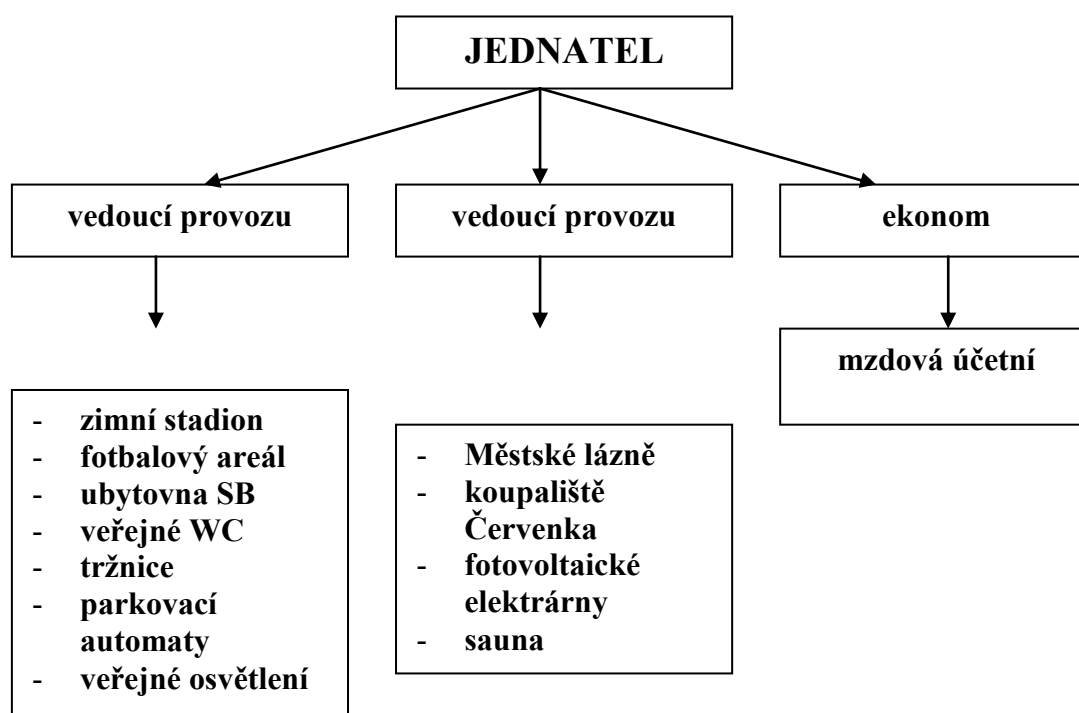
JEDNATEL

vedoucí provozu

- zimní stadion
- fotbalový areál
- ubytovna SB
- veřejné WC
- tržnice
- parkovací automaty
- veřejné osvětlení

vedoucí provozu

- Městské lázně
- koupaliště Červenka
- fotovoltaické elektrárny
- sauna

ekonom

mzdová účetní